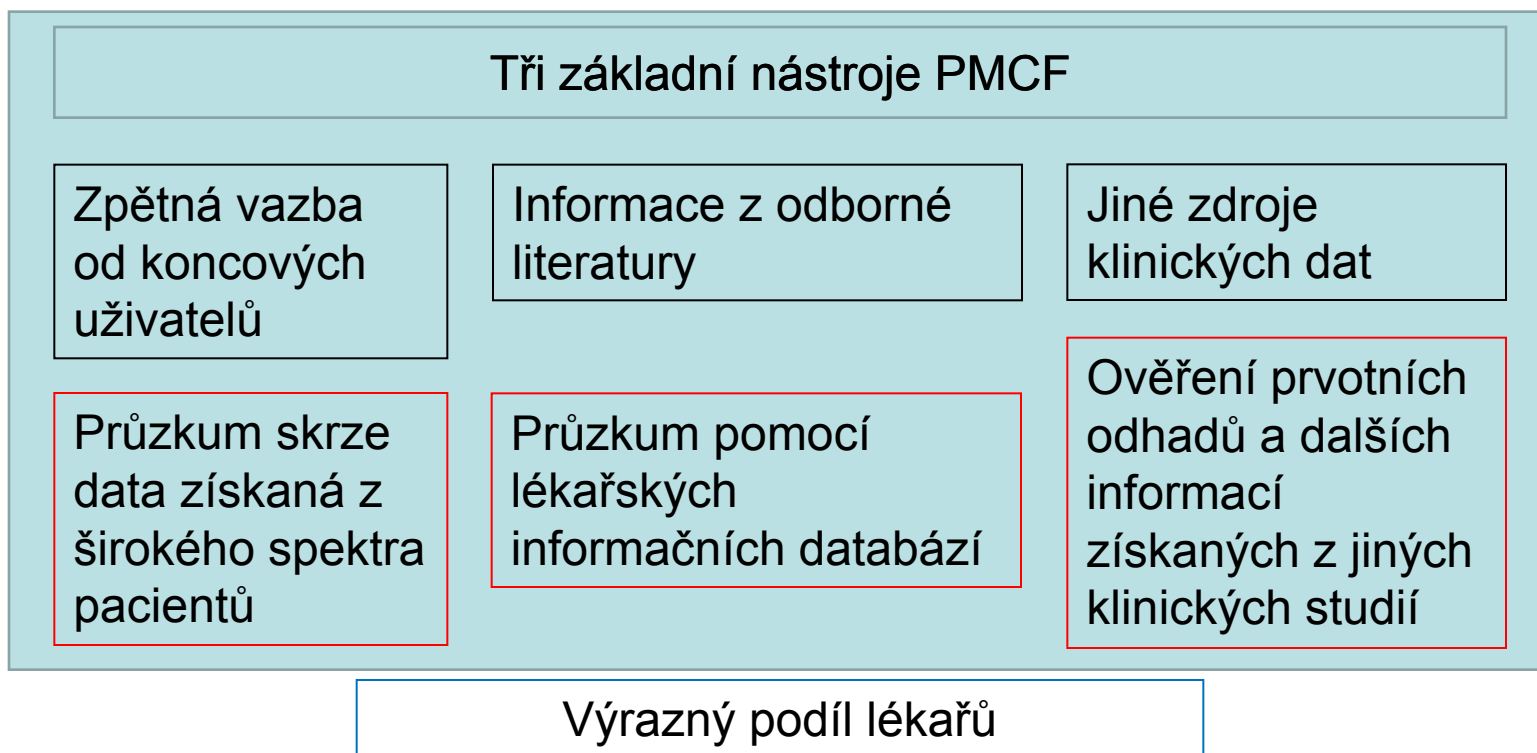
Tři základní nástroje PMCF

Zpětná vazba od koncových uživatelů

Informace z odborné literatury

Jiné zdroje klinických dat

Průzkum skrze data získaná z širokého spektra pacientů

Průzkum pomocí lékařských informačních databází

Ověření prvotních odhadů a dalších informací získaných z jiných klinických studií

Výrazný podíl lékařů